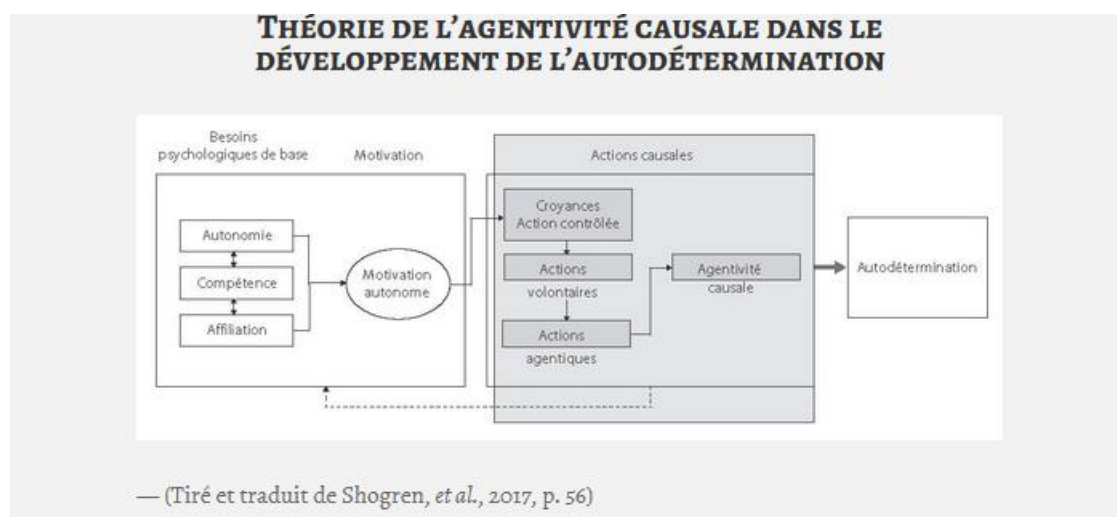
THÉORIE DE L'AGENTIVITÉ CAUSALE DANS LE DÉVELOPPEMENT DE L'AUTODÉTERMINATION

Besoins psychologiques de base

Motivation

Actions causales

Autonomie

Compétence

Affiliation

Motivation autonome

Croyances Action contrôlée

Actions volontaires

Actions agentiques

Agentivité causale

Autodétermination

— (Tiré et traduit de Shogren, et al., 2017, p. 56)